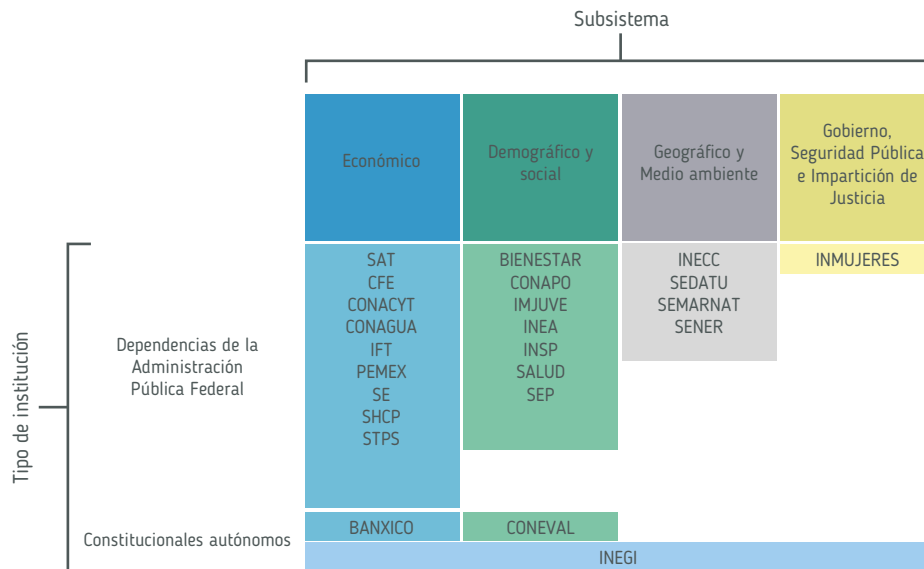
Subsistema

| | Económico | Demográfico y social | Geográfico y Medio ambiente | Gobierno, Seguridad Pública e Impartición de Justicia |
|---|---|---|---|---|
| Dependencias de la Administración Pública Federal | SAT CFE CONACYT CONAGUA IFT PEMEX SE SHCP STPS | BIENESTAR CONAPO IMJUVE INEA INSP SALUD SEP | INECC SEDATU SEMARNAT SENER | INMUJERES |
| Constitucionales autónomos | BANXICO | CONEVAL | | |
| | INEGI | | | |

Tipo de institución